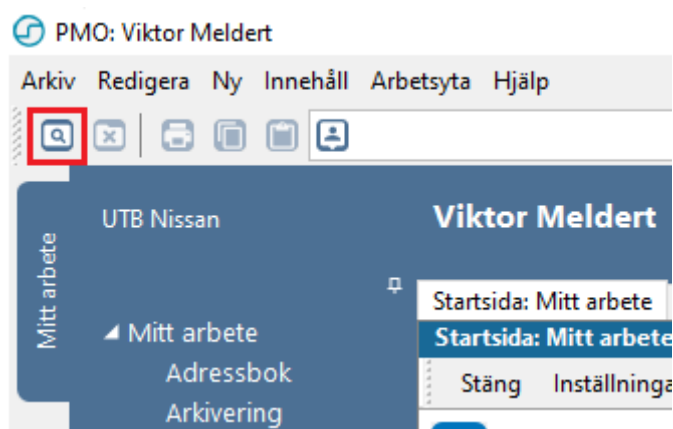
PMO: Viktor Meldert

Arkiv Redigera Ny Innehåll Arbetsyta Hjälp

Mitt arbete

UTB Nissan

◢ Mitt arbete
Adressbok
Arkivering

Viktor Meldert

Startsida: Mitt arbete

Startsida: Mitt arbete

Stäng Inställninga